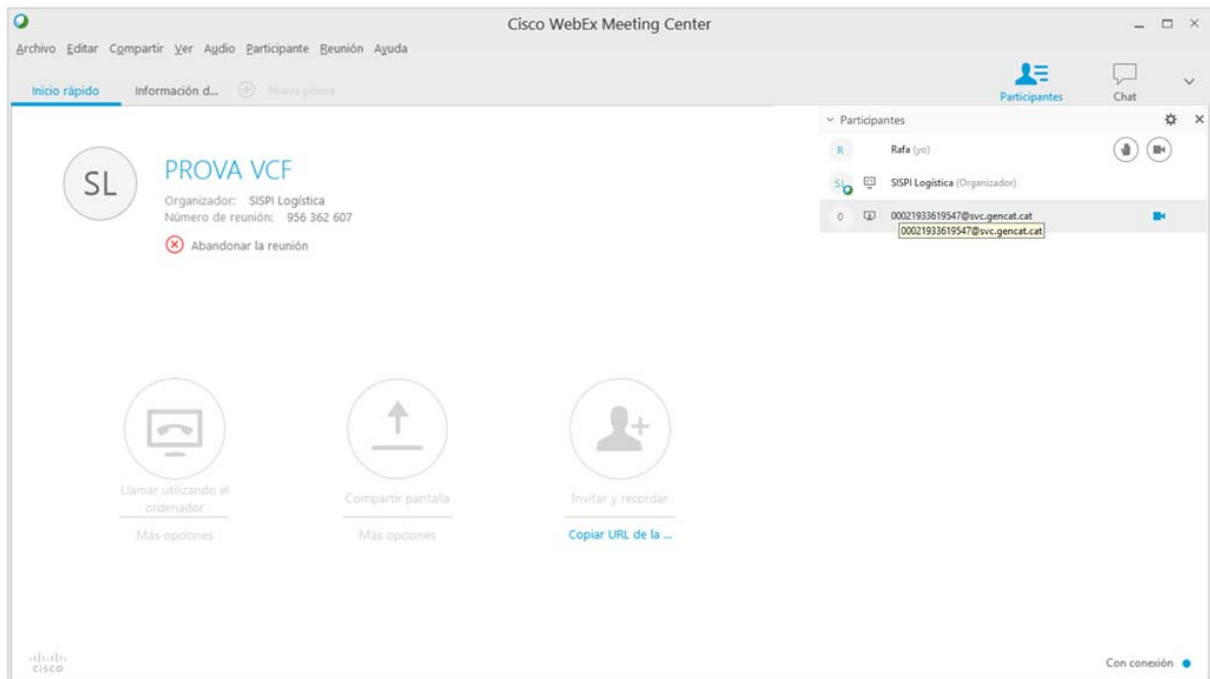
Cisco WebEx Meeting Center

Archivo Editar Compartir Ver Audio Participante Reunión Ayuda

Inicio rápido Información d... Nueva pizarra

Participantes Chat

Participantes

R Rafa (yo)

SL SISPI Logística (Organizador)

0 00021933619547@svc.gencat.cat

00021933619547@svc.gencat.cat

SL

PROVA VCF

Organizador: SISPI Logística
Número de reunión: 956 362 607

Abandonar la reunión

Llamar utilizando el ordenador

Más opciones

Compartir pantalla

Más opciones

Invitar y recordar

Copiar URL de la ...

cisco

Con conexión